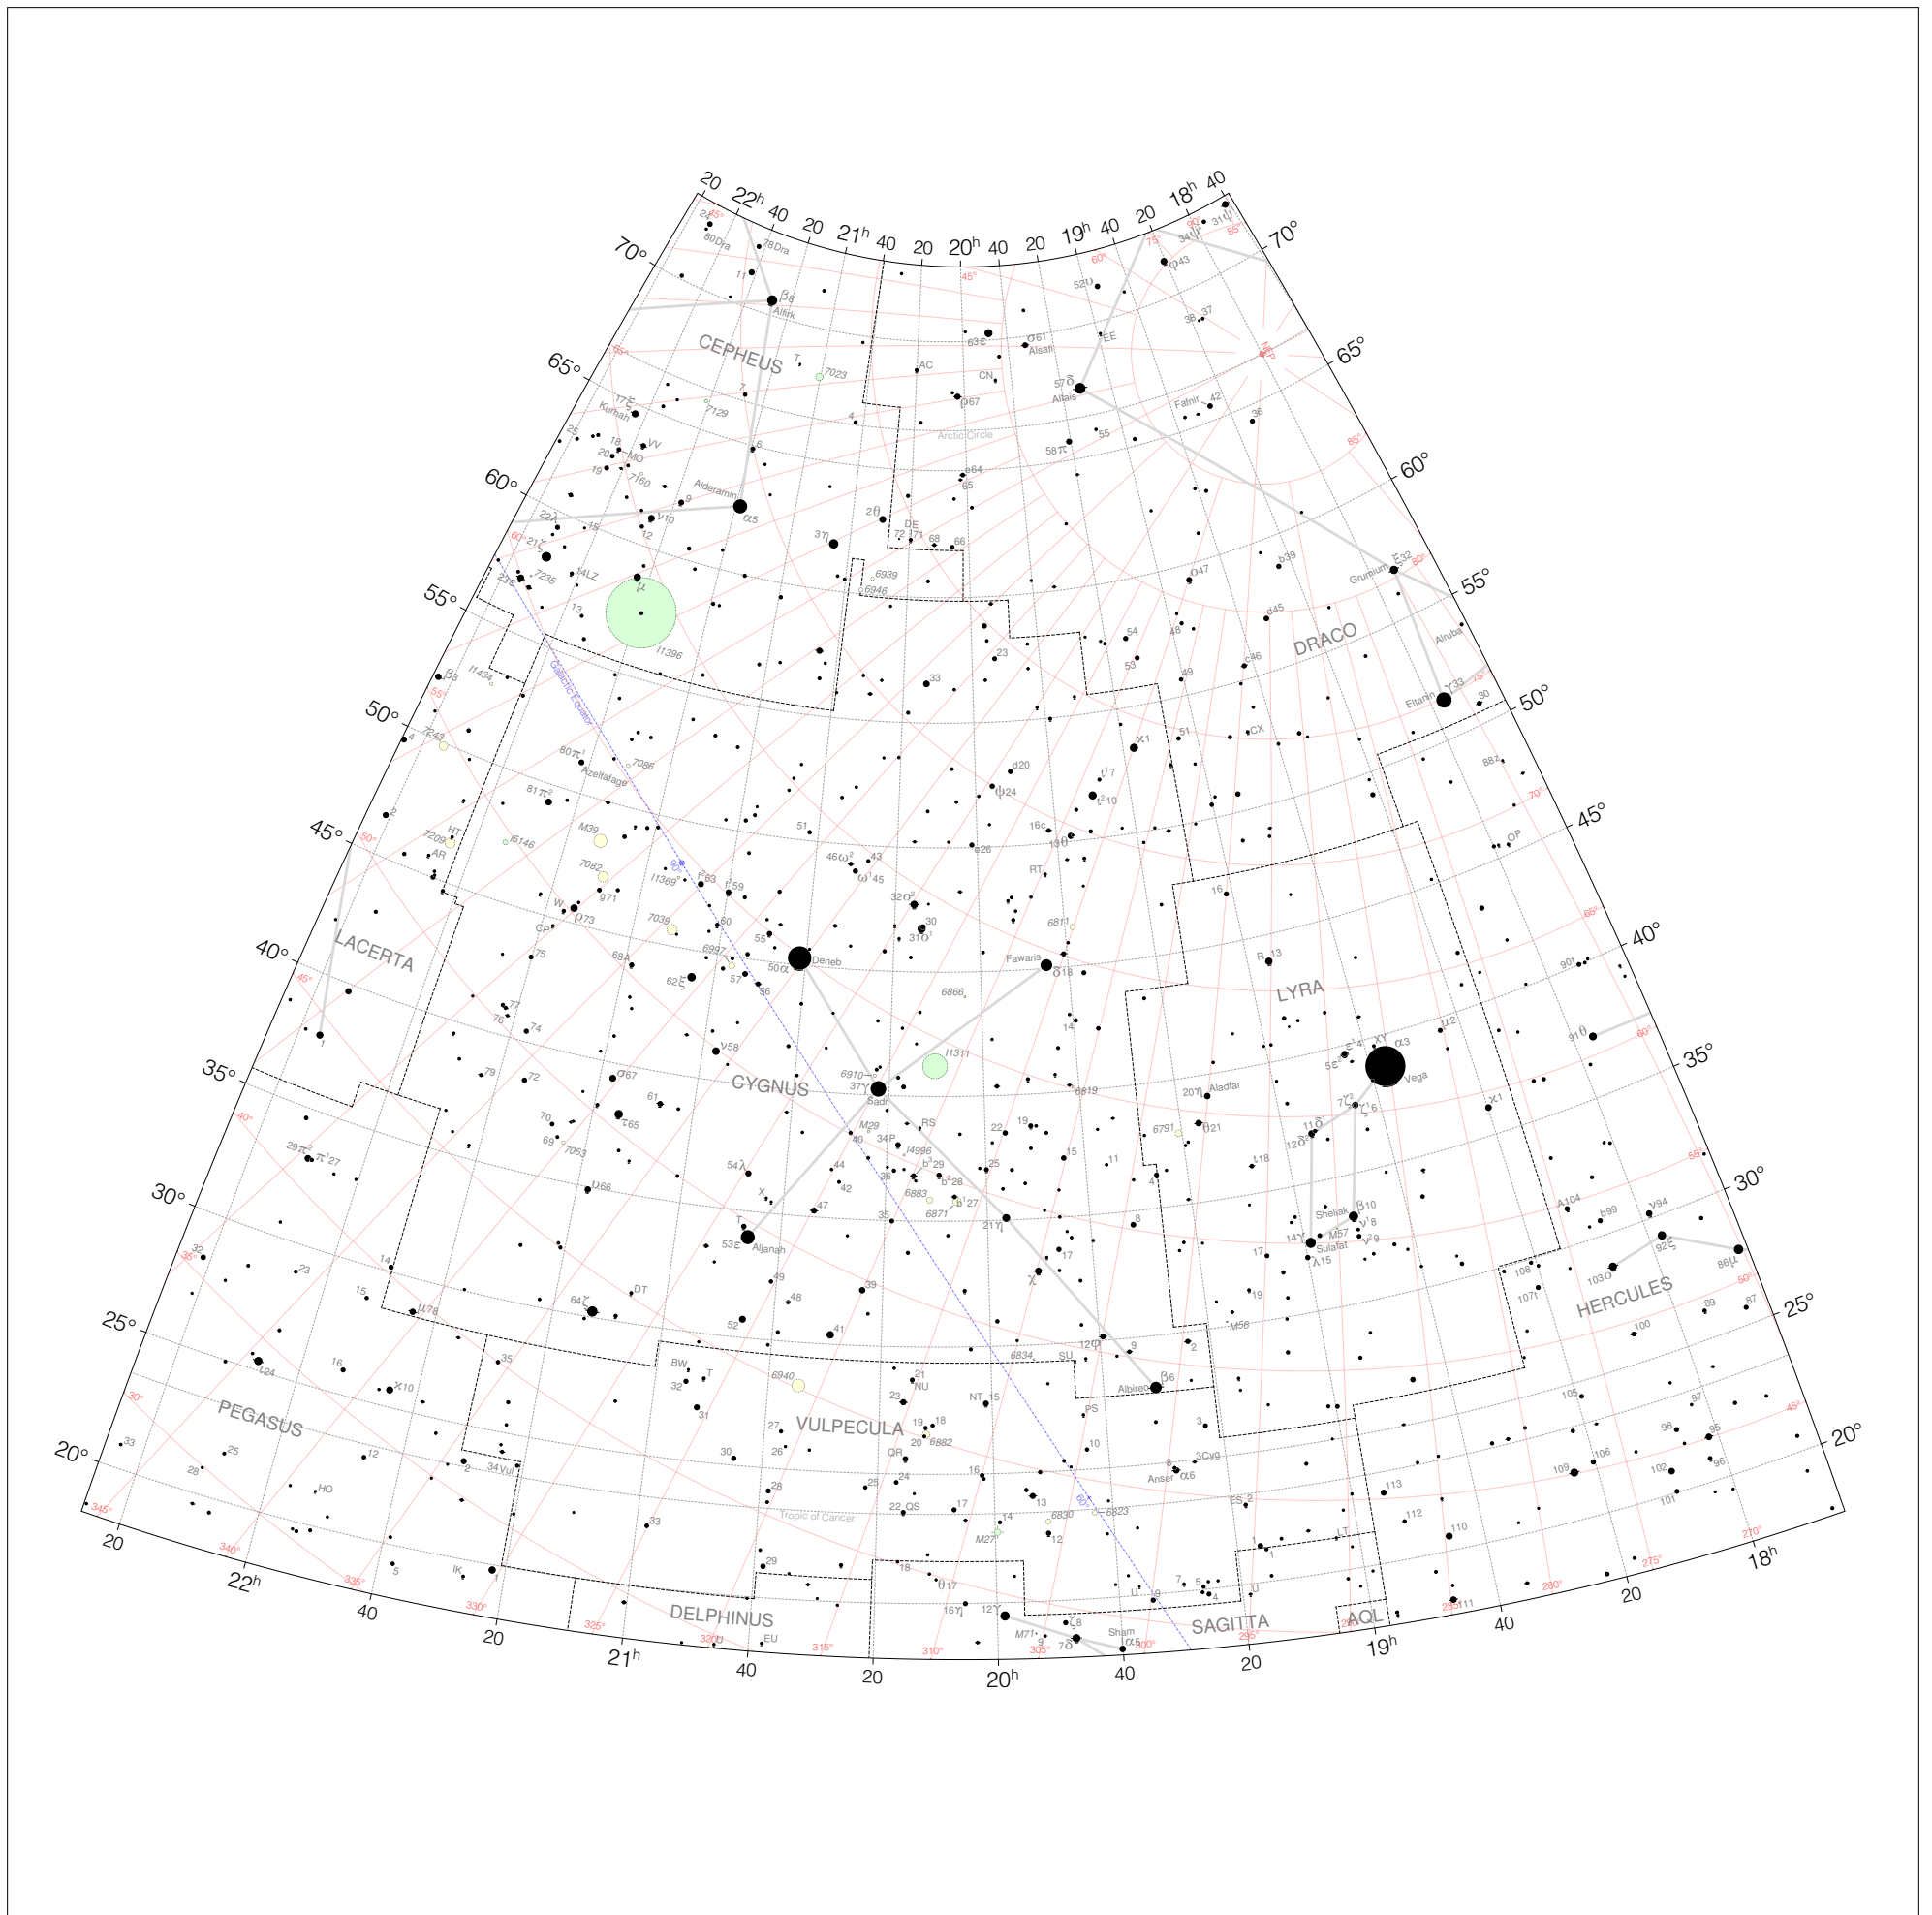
20 22h 40 20 21h 40 20 20h 40 20 19h 40 20 18h 40

70° 65° 60° 55° 50° 45° 40° 35° 30° 25° 20°

70° 65° 60° 55° 50° 45° 40° 35° 30° 25° 20°

CEPHEUS

DRACO

LACERTA

CYGNUS

LYRA

HERCULES

PEGASUS

VULPECULA

DELPHINUS

SAGITTA

AQL

Alfirk

Alderamin

Kurhah

Alsafi

Altais

Fafnir

Grumium

Alruba

Eltanin

Azelfafage

Deneb

Sadr

Fawaris

Aljanah

Albireo

Aladfar

Vega

Sheliak

Sulafat

Anser

Sham

Arctic Circle

Galactic Equator

Tropic of Cancer

M39

M29

M27

M56

M57

M71

20 22h 40 20 21h 40 20 20h 40 20 19h 40 20 18h